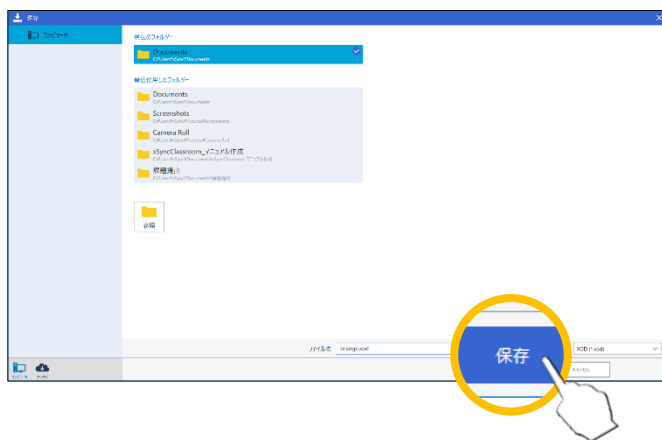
保存

コンピュータ

現在のフォルダー

Documents
C:¥Users¥xSync¥Documents

最近使用したフォルダー

Documents
C:¥Users¥xSync¥Documents

Screenshots
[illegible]

Camera Roll
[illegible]

xSyncClassroom_マニュアル作成
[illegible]

新規作成
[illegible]

参照

ファイル名 orange.xod

保存

XOD (*.xod)

キャンセル

コンピュータ クラウド